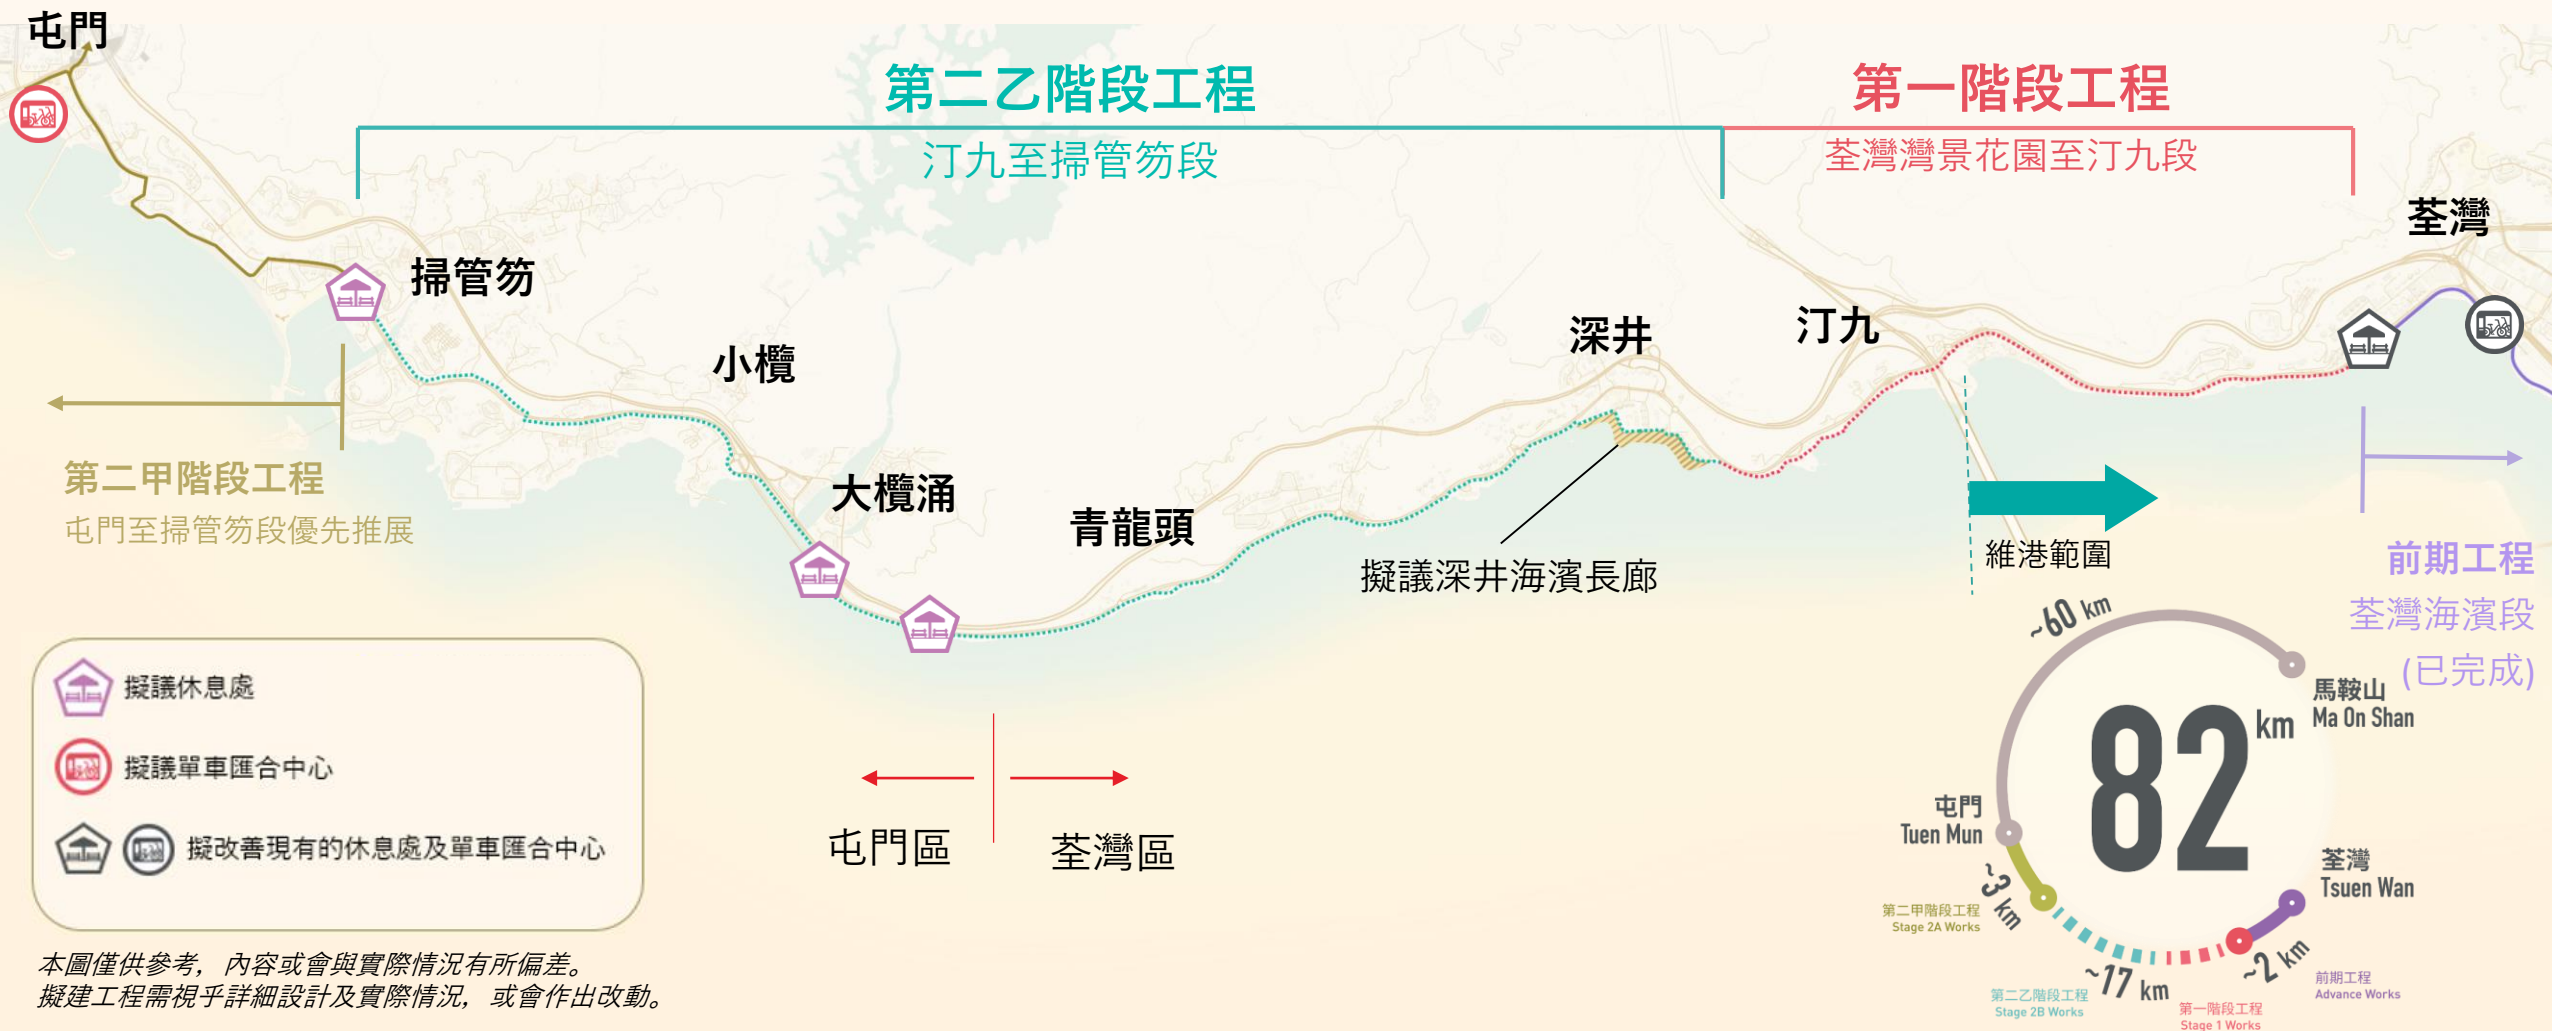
屯門

第二乙階段工程
汀九至掃管笏段

第一階段工程
荃灣灣景花園至汀九段

荃灣

掃管笏

小欖

深井

汀九

第二甲階段工程
屯門至掃管笏段優先推展

大欖涌

青龍頭

擬議深井海濱長廊

維港範圍

前期工程
荃灣海濱段
(已完成)

~60 km

馬鞍山
Ma On Shan

82 km

屯門
Tuen Mun

荃灣
Tsuen Wan

~3 km

第二甲階段工程
Stage 2A Works

~17 km

第二乙階段工程
Stage 2B Works

第一階段工程
Stage 1 Works

~2 km

前期工程
Advance Works

擬議休息處

擬議單車匯合中心

擬改善現有的休息處及單車匯合中心

屯門區

荃灣區

本圖僅供參考，內容或會與實際情況有所偏差。
擬建工程需視乎詳細設計及實際情況，或會作出改動。